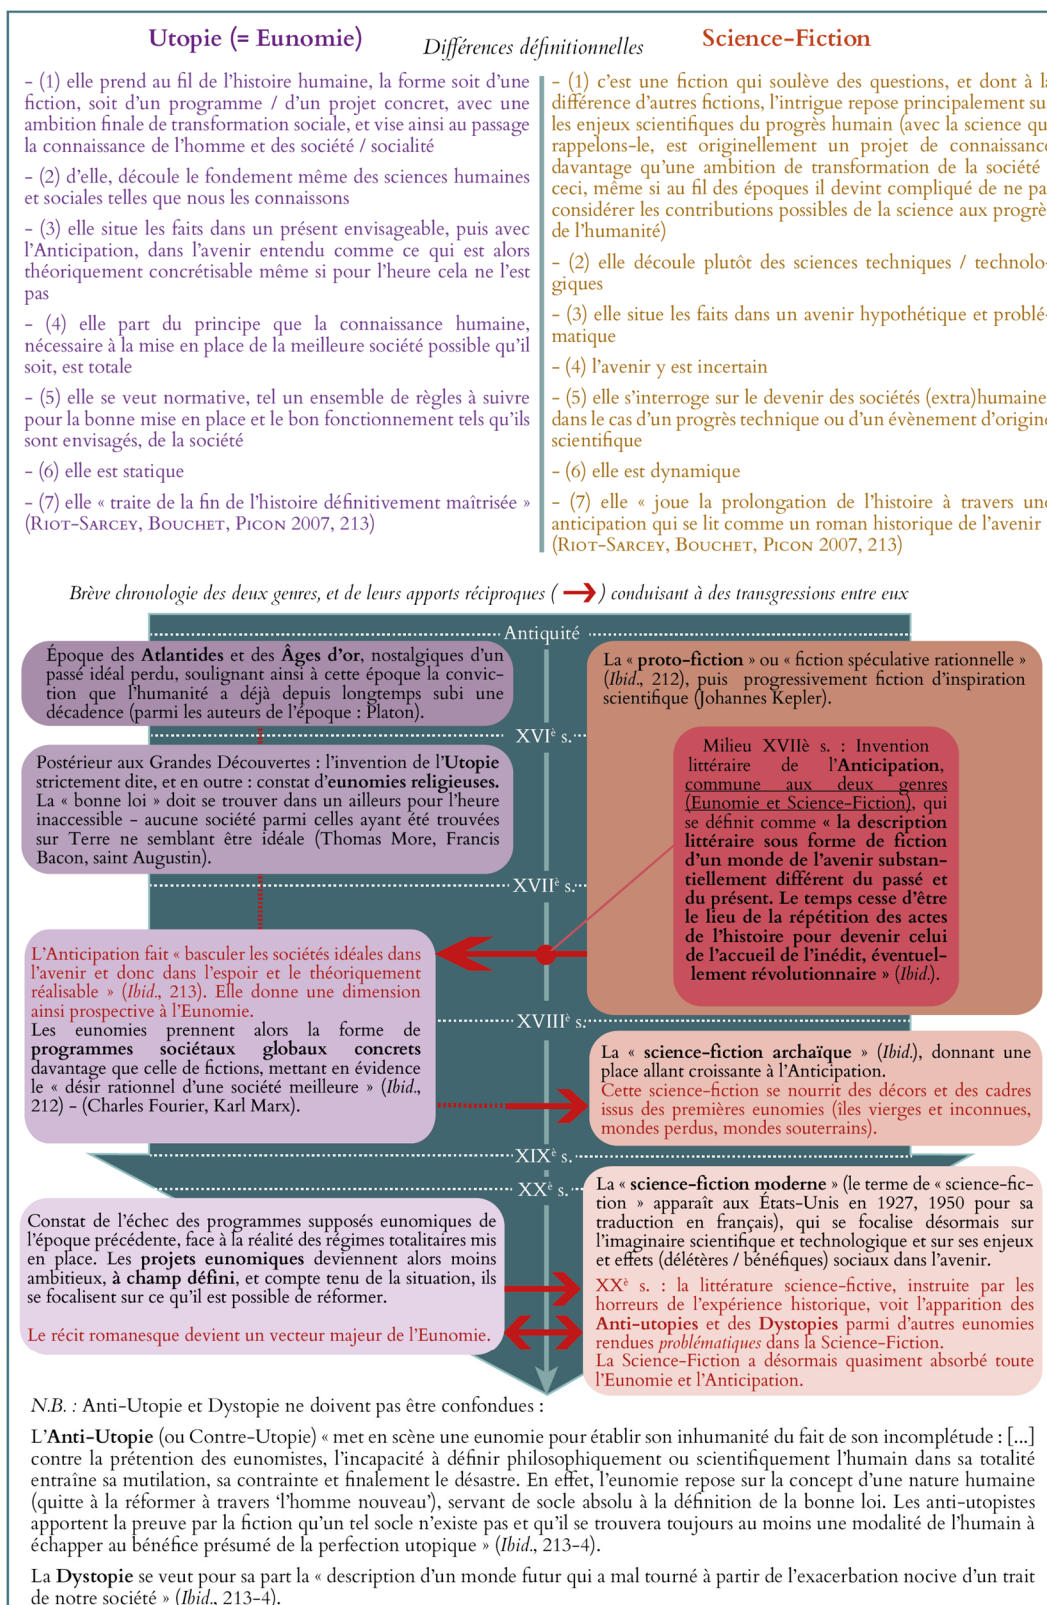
Utopie (= Eunomie)

Différences définitionnelles

Science-Fiction

– (1) elle prend au fil de l'histoire humaine, la forme soit d'une fiction, soit d'un programme / d'un projet concret, avec une ambition finale de transformation sociale, et vise ainsi au passage la connaissance de l'homme et des société / socialité

– (2) d'elle, découle le fondement même des sciences humaines et sociales telles que nous les connaissons

– (3) elle situe les faits dans un présent envisageable, puis avec l'Anticipation, dans l'avenir entendu comme ce qui est alors théoriquement concrétisable même si pour l'heure cela ne l'est pas

– (4) elle part du principe que la connaissance humaine, nécessaire à la mise en place de la meilleure société possible qu'il soit, est totale

– (5) elle se veut normative, tel un ensemble de règles à suivre pour la bonne mise en place et le bon fonctionnement tels qu'ils sont envisagés, de la société

– (6) elle est statique

– (7) elle « traite de la fin de l'histoire définitivement maîtrisée » (Riot-Sarcey, Bouchet, Picon 2007, 213)

– (1) c'est une fiction qui soulève des questions, et dont à l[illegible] différence d'autres fictions, l'intrigue repose principalement su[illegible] les enjeux scientifiques du progrès humain (avec la science qu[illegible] rappelons-le, est originellement un projet de connaissanc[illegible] davantage qu'une ambition de transformation de la société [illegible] ceci, même si au fil des époques il devint compliqué de ne pa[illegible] considérer les contributions possibles de la science aux progrè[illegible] de l'humanité)

– (2) elle découle plutôt des sciences techniques / technologiques

– (3) elle situe les faits dans un avenir hypothétique et problématique

– (4) l'avenir y est incertain

– (5) elle s'interroge sur le devenir des sociétés (extra)humaine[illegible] dans le cas d'un progrès technique ou d'un évènement d'origin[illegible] scientifique

– (6) elle est dynamique

– (7) elle « joue la prolongation de l'histoire à travers un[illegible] anticipation qui se lit comme un roman historique de l'avenir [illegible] (Riot-Sarcey, Bouchet, Picon 2007, 213)

Brève chronologie des deux genres, et de leurs apports réciproques (→) conduisant à des transgressions entre eux

Antiquité

Époque des Atlantides et des Âges d'or, nostalgiques d'un passé idéal perdu, soulignant ainsi à cette époque la conviction que l'humanité a déjà depuis longtemps subi une décadence (parmi les auteurs de l'époque : Platon).

La « proto-fiction » ou « fiction spéculative rationnelle » (Ibid., 212), puis progressivement fiction d'inspiration scientifique (Johannes Kepler).

XVIe s.

Postérieur aux Grandes Découvertes : l'invention de l'Utopie strictement dite, et en outre : constat d'eunomies religieuses. La « bonne loi » doit se trouver dans un ailleurs pour l'heure inaccessible – aucune société parmi celles ayant été trouvées sur Terre ne semblant être idéale (Thomas More, Francis Bacon, saint Augustin).

Milieu XVIIè s. : Invention littéraire de l'Anticipation, commune aux deux genres (Eunomie et Science-Fiction), qui se définit comme « la description littéraire sous forme de fiction d'un monde de l'avenir substantiellement différent du passé et du présent. Le temps cesse d'être le lieu de la répétition des actes de l'histoire pour devenir celui de l'accueil de l'inédit, éventuellement révolutionnaire » (Ibid.).

XVIIe s.

L'Anticipation fait « basculer les sociétés idéales dans l'avenir et donc dans l'espoir et le théoriquement réalisable » (Ibid., 213). Elle donne une dimension ainsi prospective à l'Eunomie.
Les eunomies prennent alors la forme de programmes sociétaux globaux concrets davantage que celle de fictions, mettant en évidence le « désir rationnel d'une société meilleure » (Ibid., 212) – (Charles Fourier, Karl Marx).

XVIIIe s.

La « science-fiction archaïque » (Ibid.), donnant une place allant croissante à l'Anticipation.
Cette science-fiction se nourrit des décors et des cadres issus des premières eunomies (îles vierges et inconnues, mondes perdus, mondes souterrains).

XIXe s.

XXe s.

Constat de l'échec des programmes supposés eunomiques de l'époque précédente, face à la réalité des régimes totalitaires mis en place. Les projets eunomiques deviennent alors moins ambitieux, à champ défini, et compte tenu de la situation, ils se focalisent sur ce qu'il est possible de réformer.

Le récit romanesque devient un vecteur majeur de l'Eunomie.

La « science-fiction moderne » (le terme de « science-fiction » apparaît aux États-Unis en 1927, 1950 pour sa traduction en français), qui se focalise désormais sur l'imaginaire scientifique et technologique et sur ses enjeux et effets (délétères / bénéfiques) sociaux dans l'avenir.
XXe s. : la littérature science-fictive, instruite par les horreurs de l'expérience historique, voit l'apparition des Anti-utopies et des Dystopies parmi d'autres eunomies rendues problématiques dans la Science-Fiction.
La Science-Fiction a désormais quasiment absorbé toute l'Eunomie et l'Anticipation.

N.B. : Anti-Utopie et Dystopie ne doivent pas être confondues :

L'Anti-Utopie (ou Contre-Utopie) « met en scène une eunomie pour établir son inhumanité du fait de son incomplétude : [...] contre la prétention des eunomistes, l'incapacité à définir philosophiquement ou scientifiquement l'humain dans sa totalité entraîne sa mutilation, sa contrainte et finalement le désastre. En effet, l'eunomie repose sur la concept d'une nature humaine (quitte à la réformer à travers 'l'homme nouveau'), servant de socle absolu à la définition de la bonne loi. Les anti-utopistes apportent la preuve par la fiction qu'un tel socle n'existe pas et qu'il se trouvera toujours au moins une modalité de l'humain à échapper au bénéfice présumé de la perfection utopique » (Ibid., 213-4).

La Dystopie se veut pour sa part la « description d'un monde futur qui a mal tourné à partir de l'exacerbation nocive d'un trait de notre société » (Ibid., 213-4).